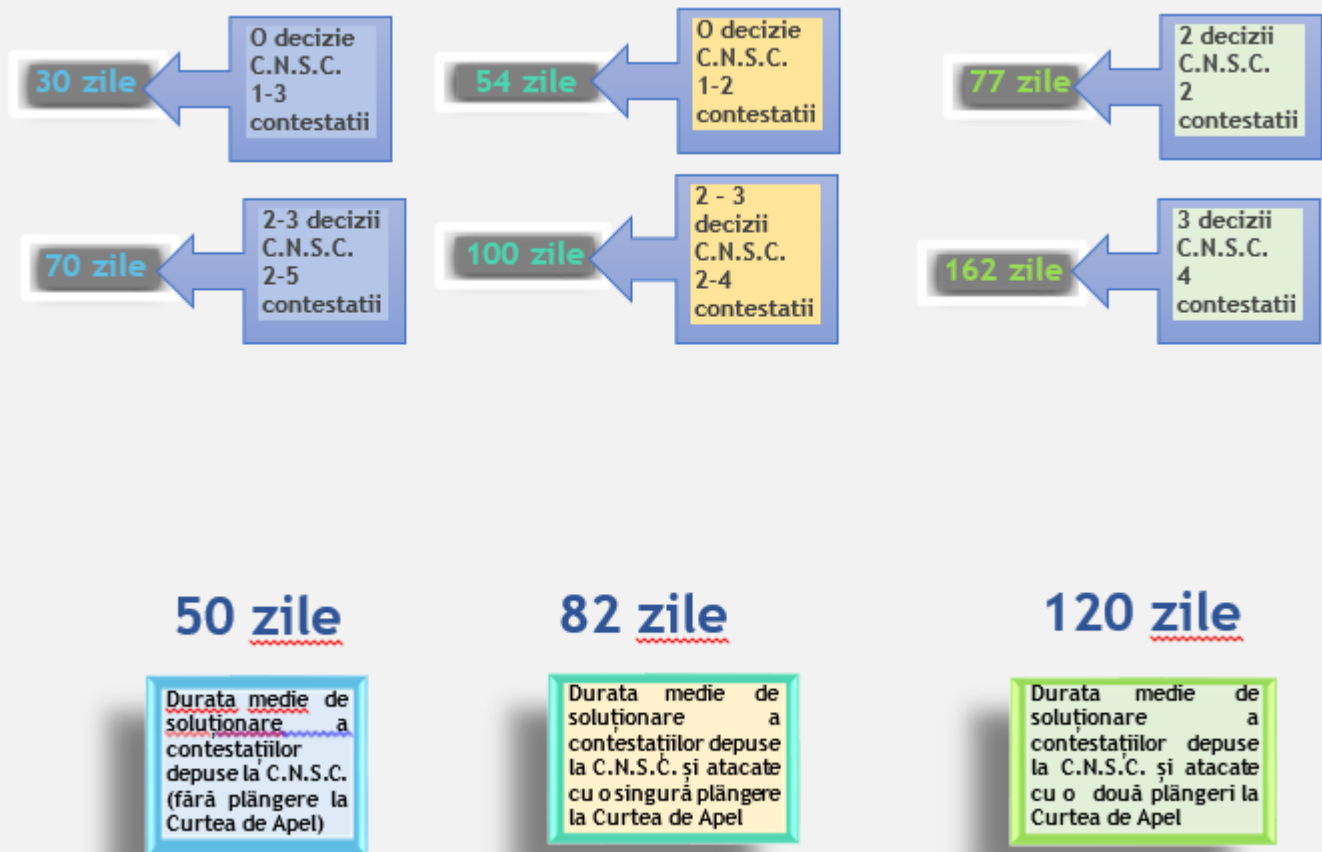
30 zile

O decizie C.N.S.C. 1-3 contestatii

54 zile

O decizie C.N.S.C. 1-2 contestatii

77 zile

2 decizii C.N.S.C. 2 contestatii

70 zile

2-3 decizii C.N.S.C. 2-5 contestatii

100 zile

2 - 3 decizii C.N.S.C. 2-4 contestatii

162 zile

3 decizii C.N.S.C. 4 contestatii

50 zile

Durata medie de soluționare a contestațiilor depuse la C.N.S.C. (fără plângere la Curtea de Apel)

82 zile

Durata medie de soluționare a contestațiilor depuse la C.N.S.C. și atacate cu o singură plângere la Curtea de Apel

120 zile

Durata medie de soluționare a contestațiilor depuse la C.N.S.C. și atacate cu o două plângeri la Curtea de Apel